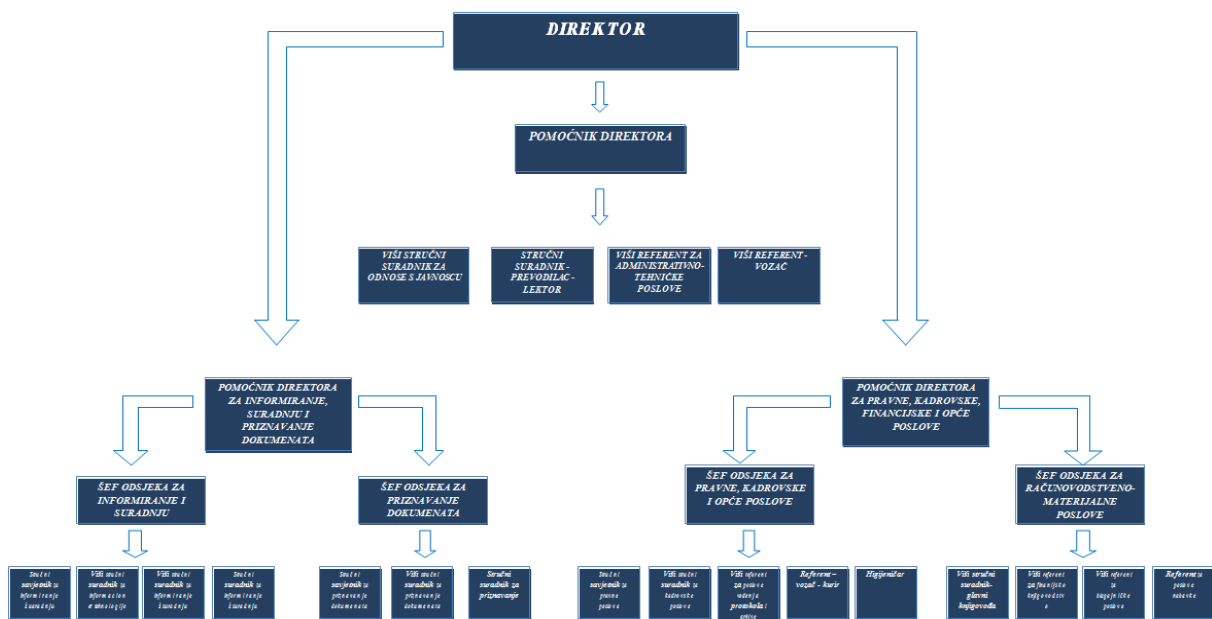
DIREKTOR

POMOĆNIK DIREKTORA

VIŠI STRUČNI SURADNIK ZA ODNOSE S JAVNOSCU

STRUČNI SURADNIK - PREVODILAC - LEKTOR

VIŠI REFERENT ZA ADMINISTRATIVNO-TEHNIČKE POSLOVE

VIŠI REFERENT - VOZAČ

POMOĆNIK DIREKTORA ZA INFORMIRANJE, SURADNJU I PRIZNAVANJE DOKUMENATA

ŠEF ODSJEKA ZA INFORMIRANJE I SURADNJU

Stručni savjetnik za informiranje i suradnju

Viši stručni suradnik za informacione tehnologije

Viši stručni suradnik za informiranje i suradnju

Stručni savjetnik za informiranje i suradnju

ŠEF ODSJEKA ZA PRIZNAVANJE DOKUMENATA

Stručni savjetnik za priznavanje dokumenata

Viši stručni suradnik za priznavanje dokumenata

Stručni suradnik za priznavanje

POMOĆNIK DIREKTORA ZA PRAVNE, KADROVSKE, FINANCIJSKE I OPĆE POSLOVE

ŠEF ODSJEKA ZA PRAVNE, KADROVSKE I OPĆE POSLOVE

Stručni savjetnik za pravne poslove

Viši stručni suradnik za kadrovske poslove

Viši referent za poslove vođenja protokola i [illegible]

Referent – vozač - kurir

Higijeničar

ŠEF ODSJEKA ZA RAČUNOVODSTVENO-MATERIJALNE POSLOVE

Viši stručni suradnik-glavni knjigovođa

Viši referent za financijsko knjigovodstvo

Viši referent za blagajničke poslove

Referent za poslove nabavke